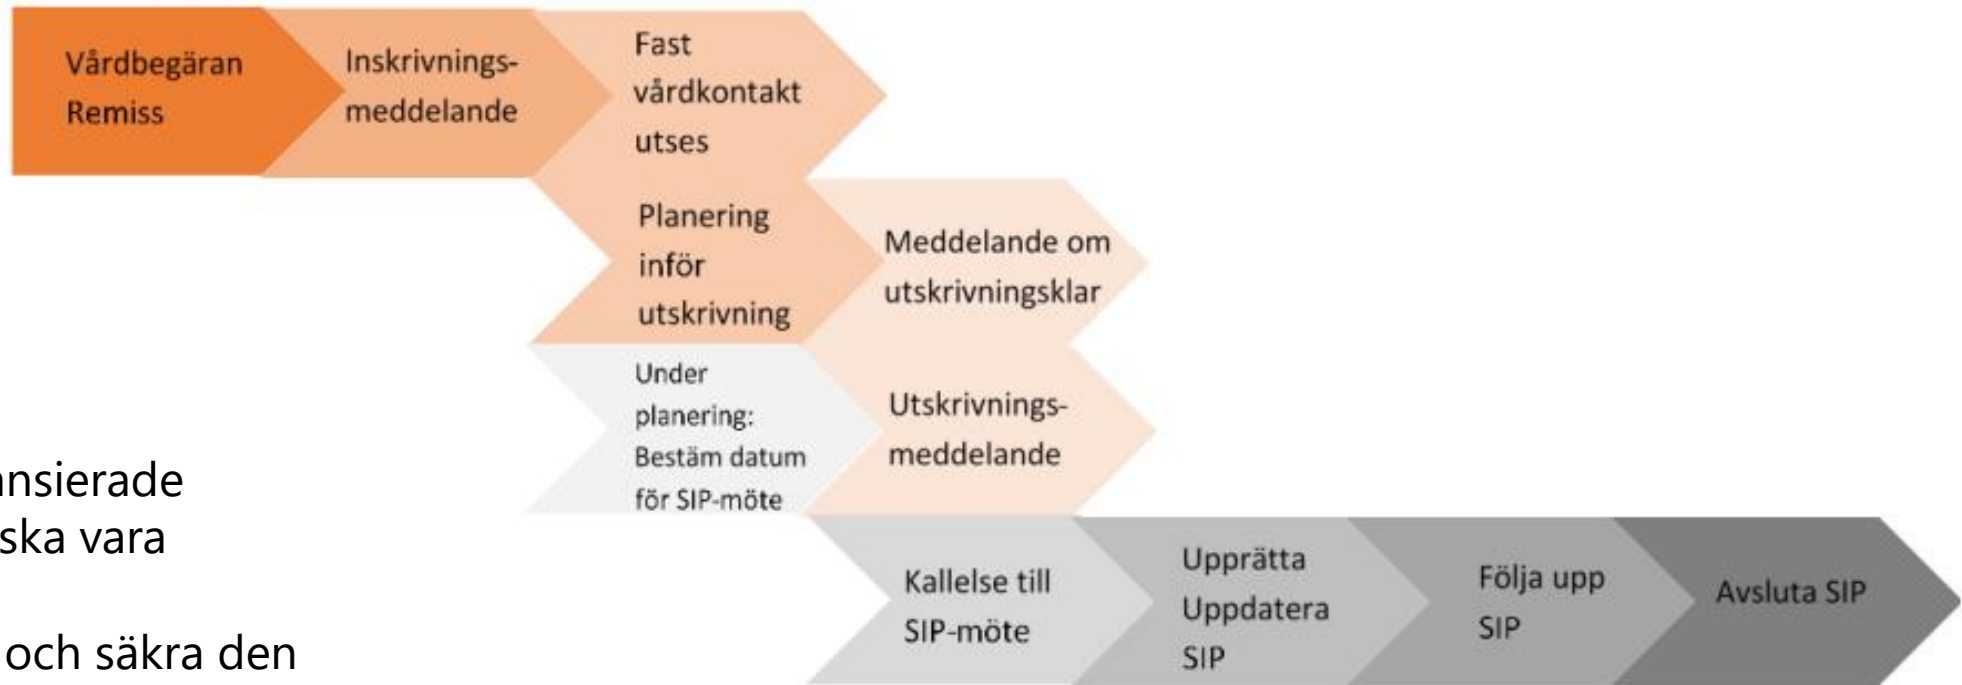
Vårdbegäran Remiss

Inskrivningsmeddelande

Fast vårdkontakt utses

Planering inför utskrivning

Meddelande om utskrivningsklar

Under planering: Bestäm datum för SIP-möte

Utskrivningsmeddelande

Kallelse till SIP-möte

Upprätta Uppdatera SIP

Följa upp SIP

Avsluta SIP

ansierade

ska vara

och säkra den